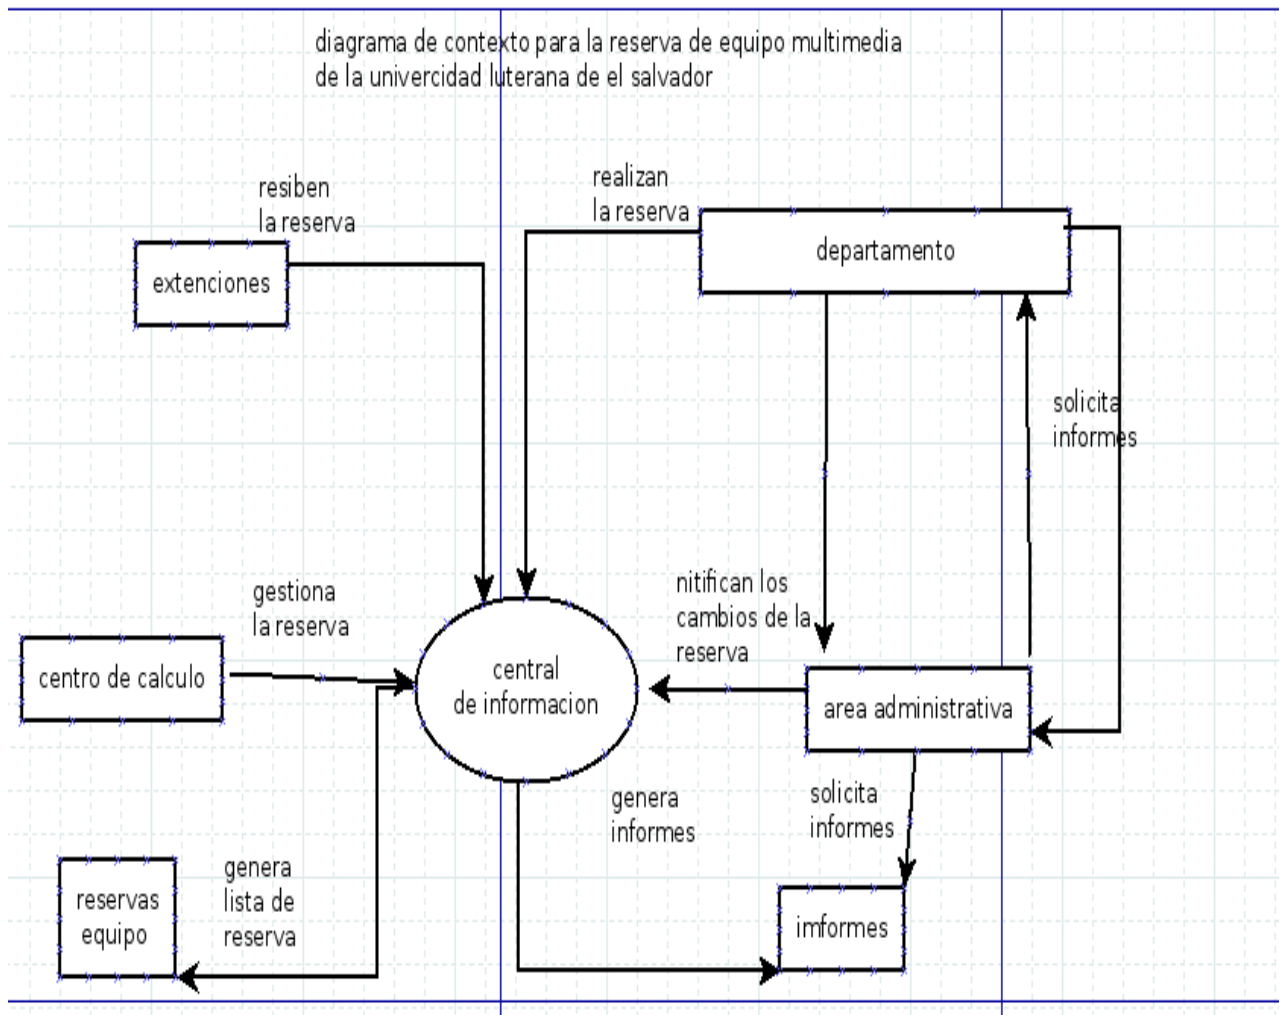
diagrama de contexto para la reserva de equipo multimedia de la univercidad luterana de el salvador

resiben la reserva

extenciones

realizan la reserva

departamento

solicita informes

gestiona la reserva

centro de calculo

central de informacion

nitifican los cambios de la reserva

area administrativa

genera informes

solicita informes

reservas equipo

genera lista de reserva

imformes